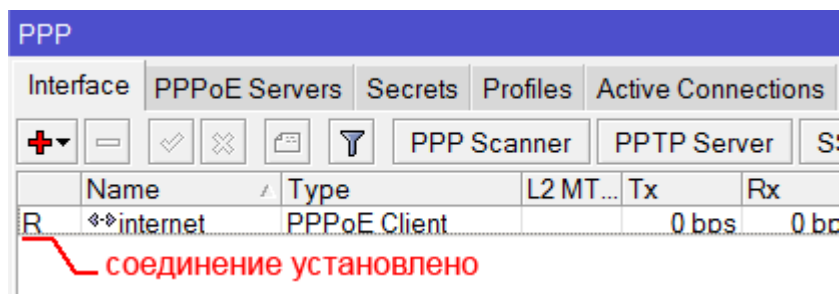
PPP

Interface | PPPoE Servers | Secrets | Profiles | Active Connections

PPP Scanner | PPTP Server | S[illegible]

| | Name | Type | L2 MT... | Tx | Rx |
|---|---|---|---|---|---|
| R | internet | PPPoE Client | | 0 bps | 0 bp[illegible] |

соединение установлено